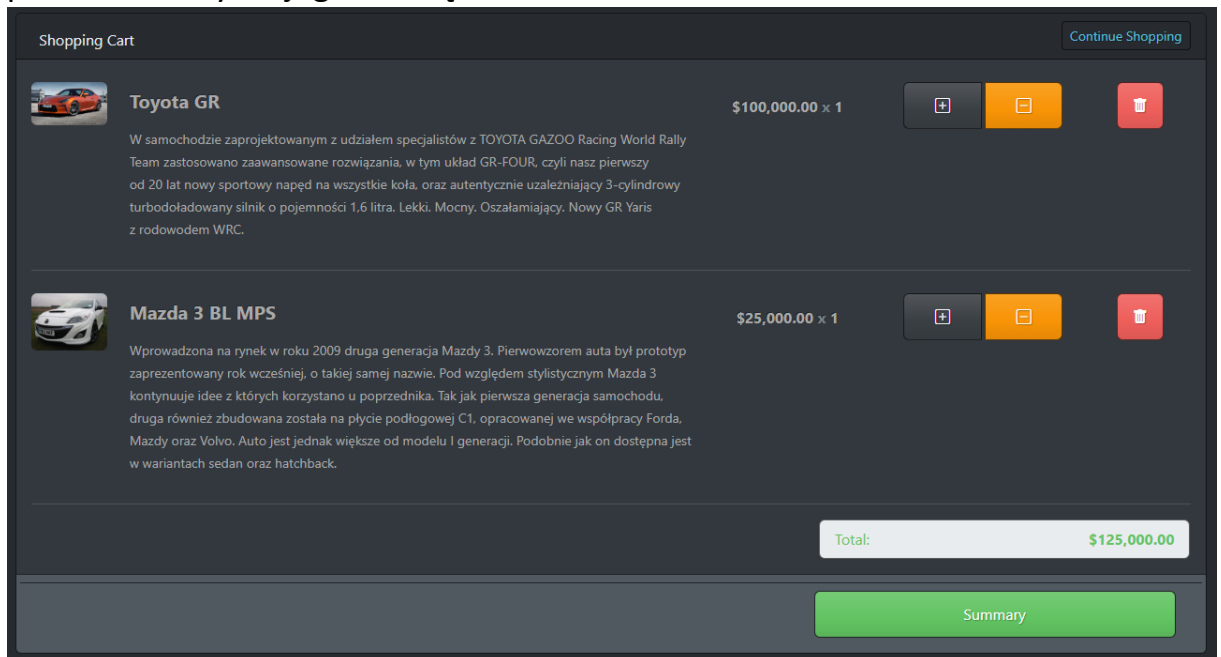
Shopping Cart

Continue Shopping

Toyota GR

W samochodzie zaprojektowanym z udziałem specjalistów z TOYOTA GAZOO Racing World Rally Team zastosowano zaawansowane rozwiązania, w tym układ GR-FOUR, czyli nasz pierwszy od 20 lat nowy sportowy napęd na wszystkie koła, oraz autentycznie uzależniający 3-cylindrowy turbodoładowany silnik o pojemności 1,6 litra. Lekki. Mocny. Oszałamiający. Nowy GR Yaris z rodowodem WRC.

$100,000.00 x 1

Mazda 3 BL MPS

Wprowadzona na rynek w roku 2009 druga generacja Mazdy 3. Pierwowzorem auta był prototyp zaprezentowany rok wcześniej, o takiej samej nazwie. Pod względem stylistycznym Mazda 3 kontynuuje idee z których korzystano u poprzednika. Tak jak pierwsza generacja samochodu, druga również zbudowana została na płycie podłogowej C1, opracowanej we współpracy Forda, Mazdy oraz Volvo. Auto jest jednak większe od modelu I generacji. Podobnie jak on dostępna jest w wariantach sedan oraz hatchback.

$25,000.00 x 1

Total: $125,000.00

Summary